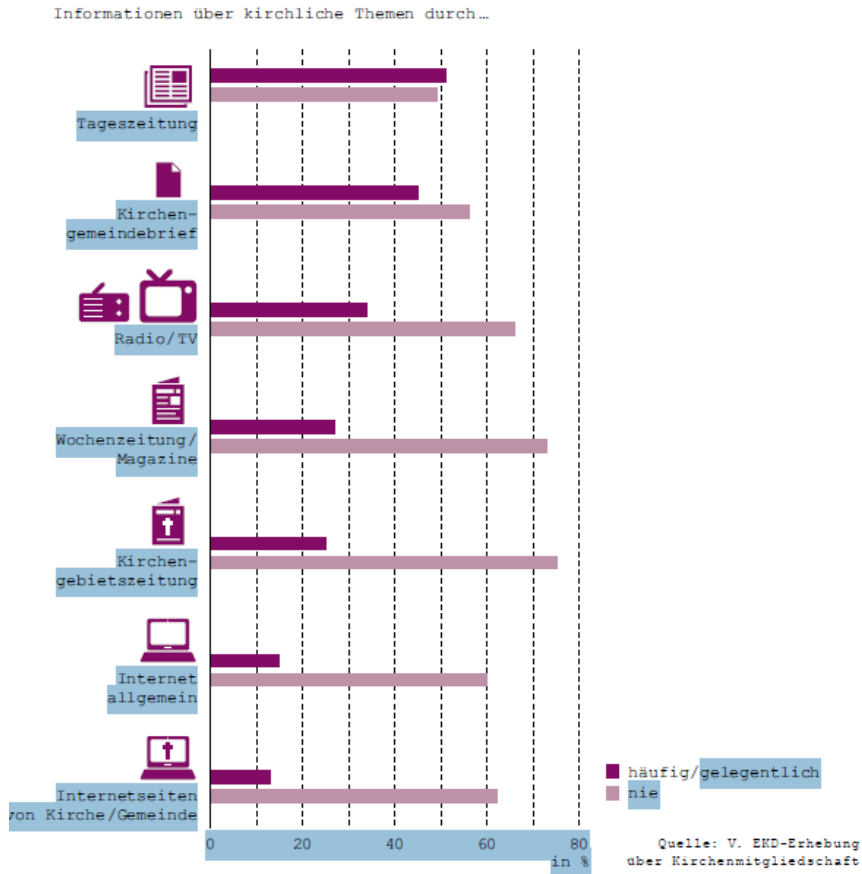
Informationen über kirchliche Themen durch…

Tageszeitung

Kirchengemeindebrief

Radio/TV

Wochenzeitung/ Magazine

Kirchengebietszeitung

Internet allgemein

Internetseiten von Kirche/Gemeinde

0
20
40
60
80
in %

häufig/gelegentlich
nie

Quelle: V. EKD-Erhebung über Kirchenmitgliedschaft